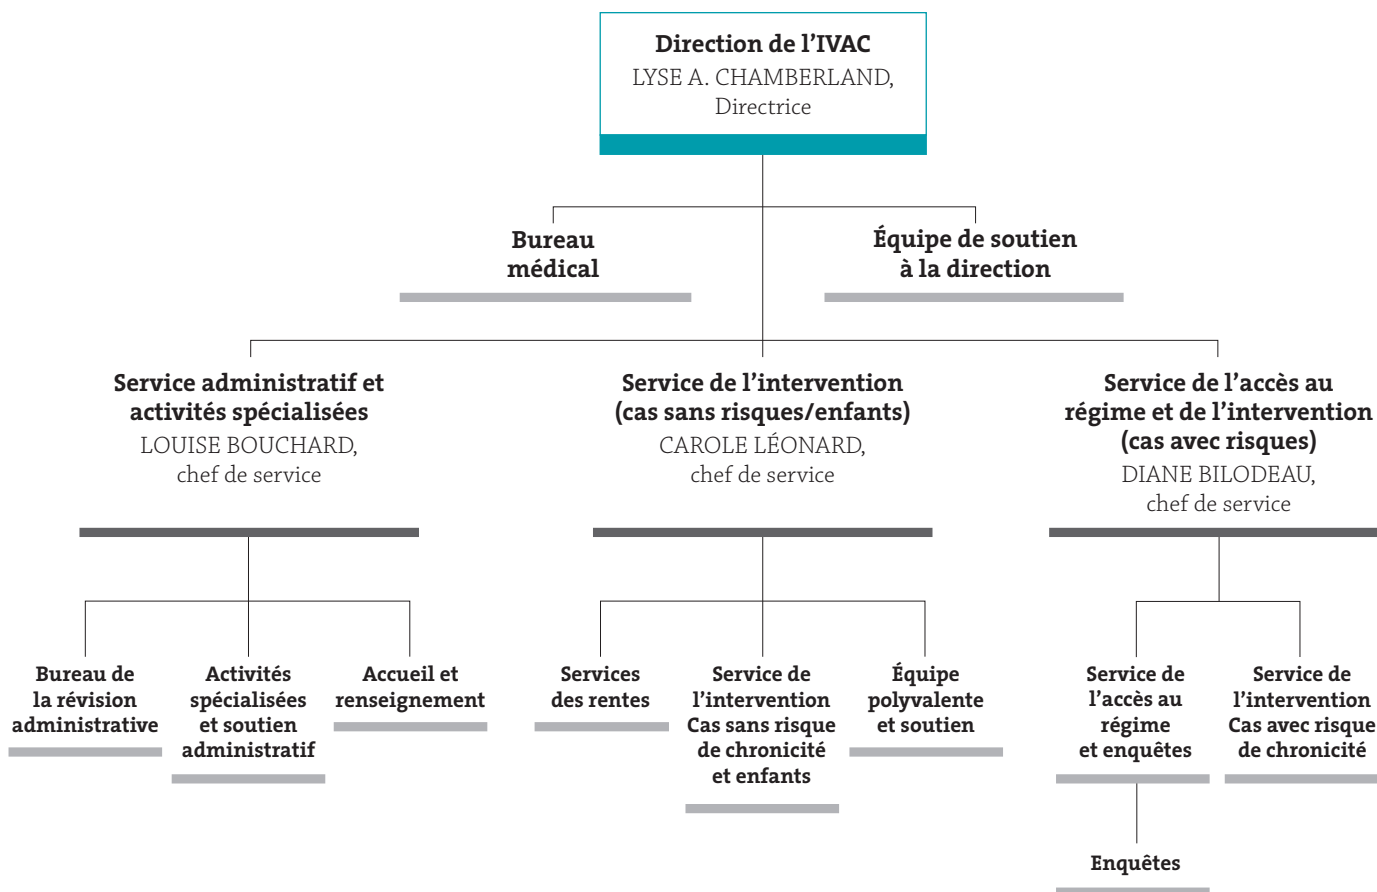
Direction de l'IVAC
LYSE A. CHAMBERLAND, Directrice

Bureau médical

Équipe de soutien à la direction

Service administratif et activités spécialisées
LOUISE BOUCHARD, chef de service

Service de l'intervention (cas sans risques/enfants)
CAROLE LÉONARD, chef de service

Service de l'accès au régime et de l'intervention (cas avec risques)
DIANE BILODEAU, chef de service

Bureau de la révision administrative

Activités spécialisées et soutien administratif

Accueil et renseignement

Services des rentes

Service de l'intervention Cas sans risque de chronicité et enfants

Équipe polyvalente et soutien

Service de l'accès au régime et enquêtes

Service de l'intervention Cas avec risque de chronicité

Enquêtes